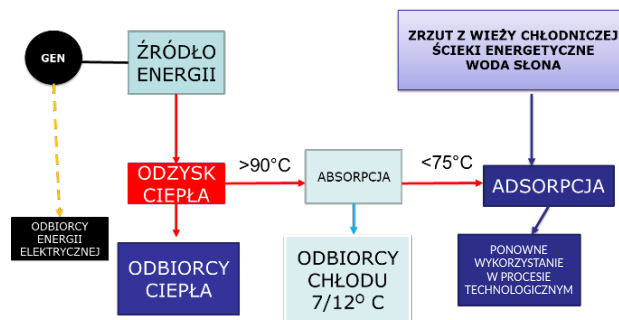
GEN

ŹRÓDŁO ENERGII

ZRZUT Z WIEŻY CHŁODNICZEJ
ŚCIEKI ENERGETYCZNE
WODA SŁONA

ODZYSK CIEPŁA

>90°C

ABSORPCJA

<75°C

ADSORPCJA

ODBIORCY ENERGII ELEKTRYCZNEJ

ODBIORCY CIEPŁA

ODBIORCY CHŁODU $7/12^{O}$ C

PONOWNE WYKORZYSTANIE W PROCESIE TECHNOLOGICZNYM